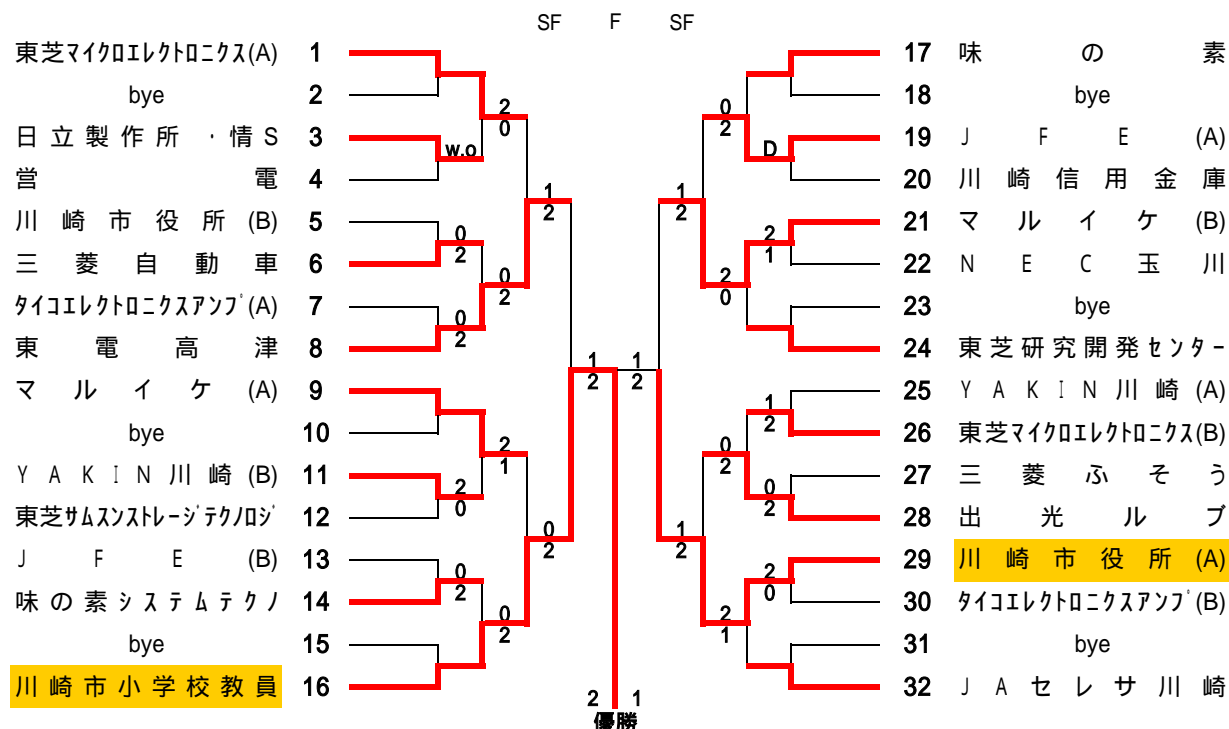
SF F SF

東芝マイクロエレクトロニクス(A) 1
bye 2
日立製作所・情S 3
営電 4
川崎市役所(B) 5
三菱自動車 6
タイコエレクトロニクスアンプ(A) 7
東電高津 8
マルイケ(A) 9
bye 10
YAKIN川崎(B) 11
東芝サムスンストレージテクノロジ 12
JFE(B) 13
味の素システムテクノ 14
bye 15
川崎市小学校教員 16

17 味の素
18 bye
19 JFE(A)
20 川崎信用金庫
21 マルイケ(B)
22 NEC玉川
23 bye
24 東芝研究開発センター
25 YAKIN川崎(A)
26 東芝マイクロエレクトロニクス(B)
27 三菱ふそう
28 出光ルブ
29 川崎市役所(A)
30 タイコエレクトロニクスアンプ(B)
31 bye
32 JAセレサ川崎

2 0
w.o
0 2
0 2
0 2
2 1
2 0
0 2
0 2
1 2
0 2
1 2
0 2
D
2 1
2 0
1 2
1 0 2
0 2
0 2
2 0
2 1
1 2
1 2
1 2
1 2
2 1
優勝